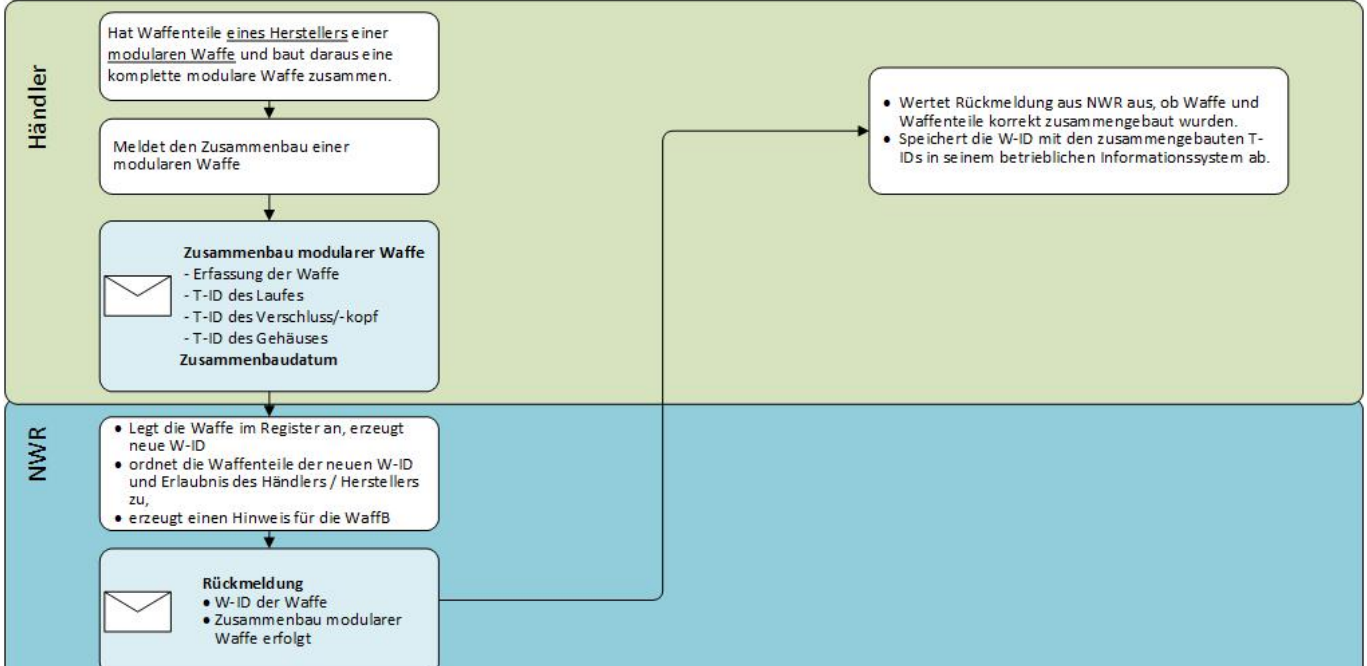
Händler

Hat Waffenteile eines Herstellers einer modularen Waffe und baut daraus eine komplette modulare Waffe zusammen.

Meldet den Zusammenbau einer modularen Waffe

Zusammenbau modularer Waffe
- Erfassung der Waffe
- T-ID des Laufes
- T-ID des Verschluss/-kopf
- T-ID des Gehäuses
Zusammenbaudatum

- Wertet Rückmeldung aus NWR aus, ob Waffe und Waffenteile korrekt zusammengebaut wurden.
- Speichert die W-ID mit den zusammengebauten T-IDs in seinem betrieblichen Informationssystem ab.

NWR

- Legt die Waffe im Register an, erzeugt neue W-ID
- ordnet die Waffenteile der neuen W-ID und Erlaubnis des Händlers / Herstellers zu,
- erzeugt einen Hinweis für die WaffB

Rückmeldung
- W-ID der Waffe
- Zusammenbau modularer Waffe erfolgt